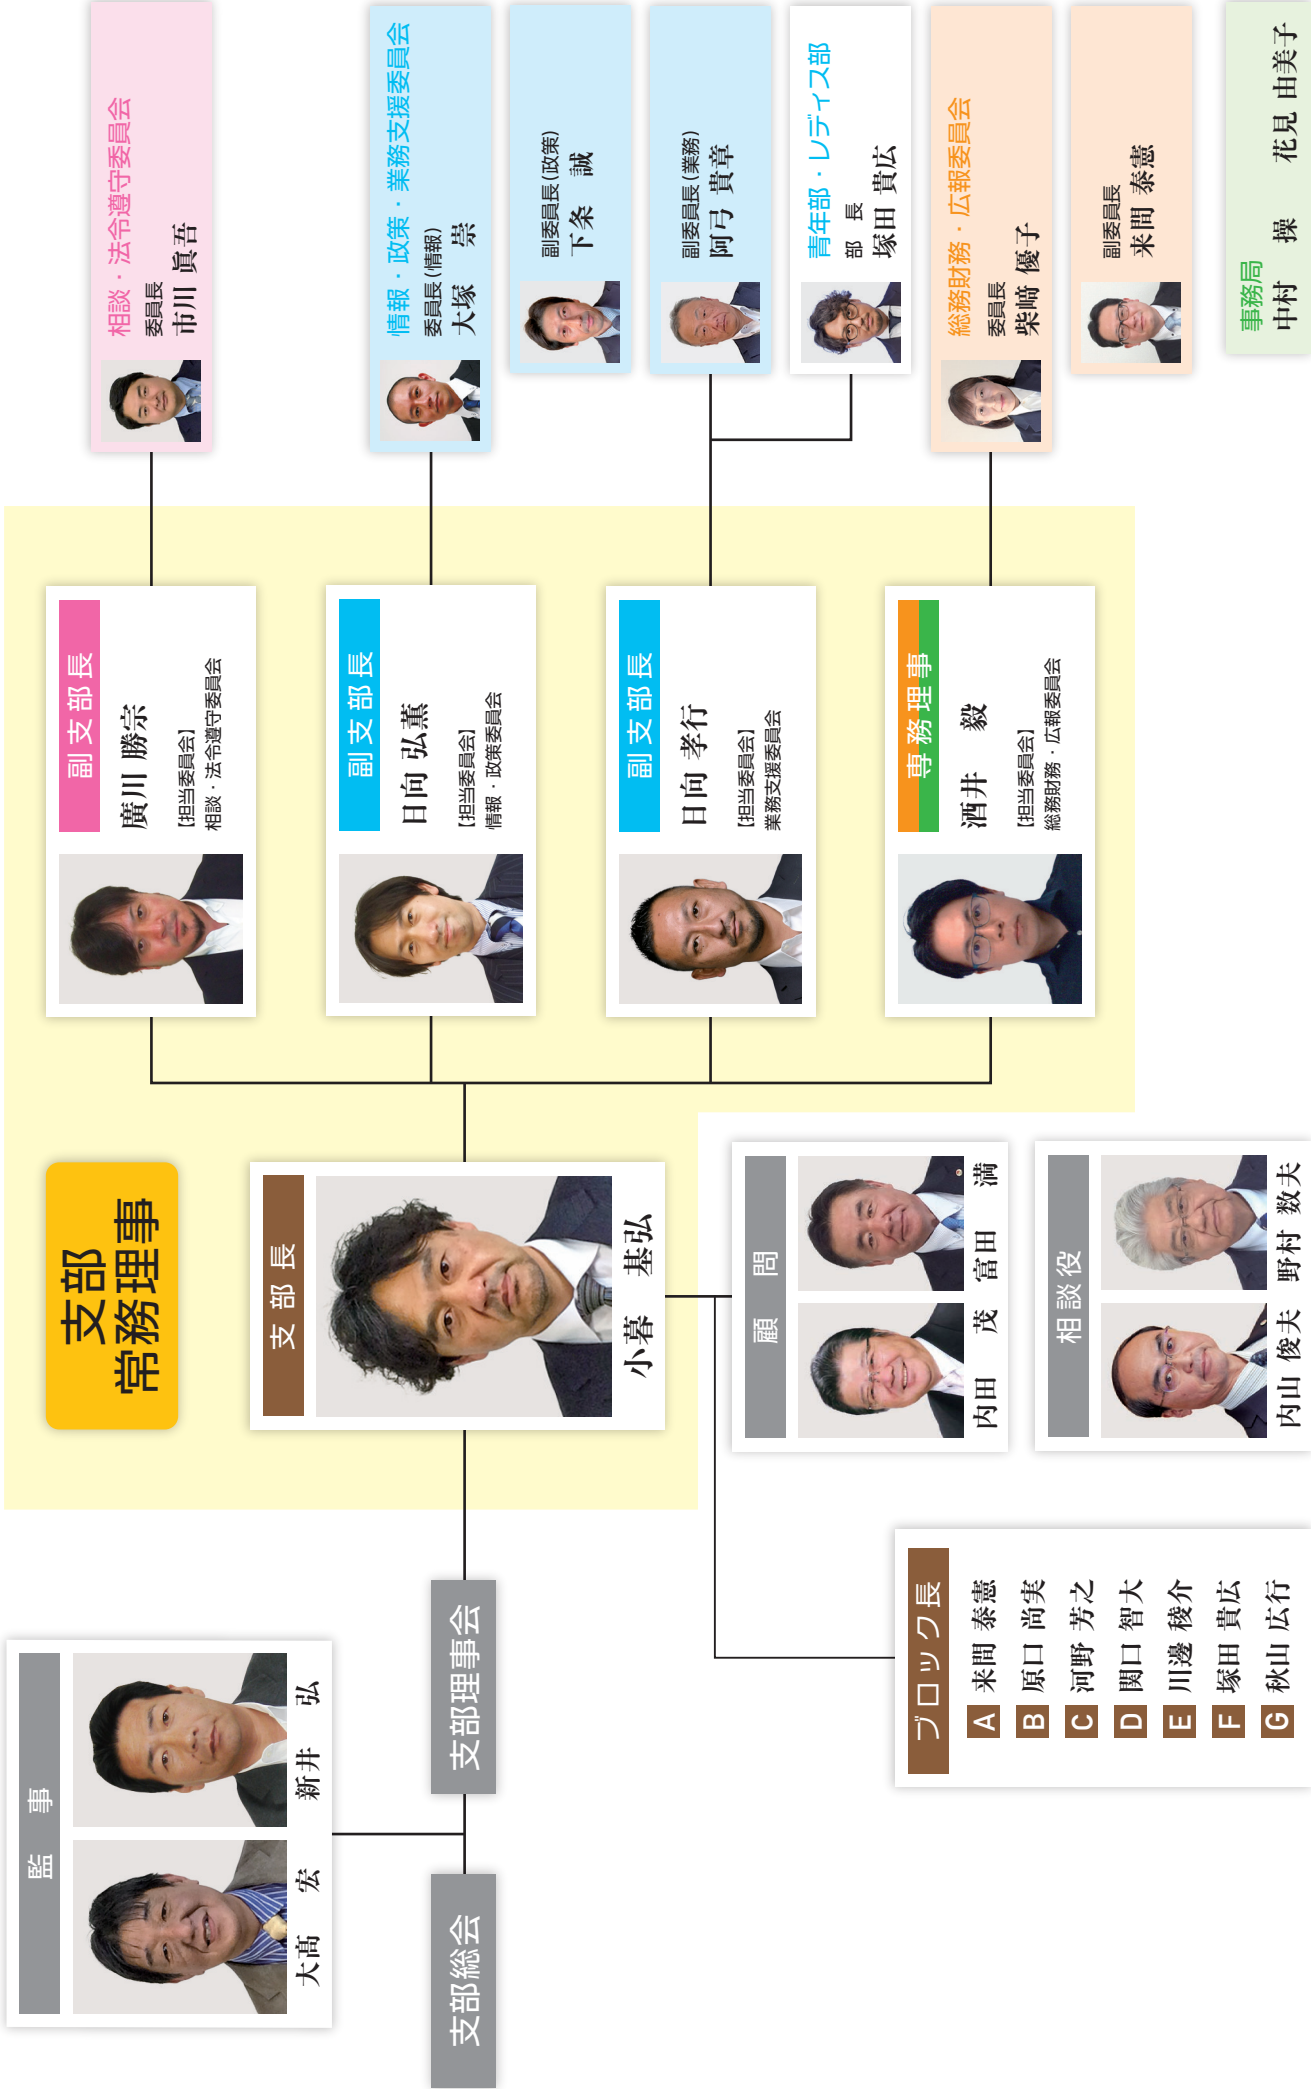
相談・法令遵守委員会
委員長
市川 眞吾

情報・政策・業務支援委員会
委員長（情報）
大塚 崇

副委員長（政策）
下条 誠

副委員長（業務）
阿弓 貴章

青年部・レディース部
部長
塚田 貴広

総務財務・広報委員会
委員長
柴崎 優子

副委員長
来間 泰憲

事務局
中村 操
花見 由美子

副支部長
廣川 勝宗
［担当委員会］
相談・法令遵守委員会

副支部長
日向 弘薫
［担当委員会］
情報・政策委員会

副支部長
日向 孝行
［担当委員会］
業務支援委員会

専務理事
酒井 毅
［担当委員会］
総務財務・広報委員会

支部
常務理事会

支部長
小暮 基弘

顧問
内田 茂
富田 満

相談役
内山 俊夫
野村 数夫

ブロック長
A 来間 泰憲
B 原口 尚美
C 河野 芳之
D 関口 智大
E 川邊 稜介
F 塚田 貴広
G 秋山 広行

監事
大髙 宏
新井 弘

支部理事会

支部総会